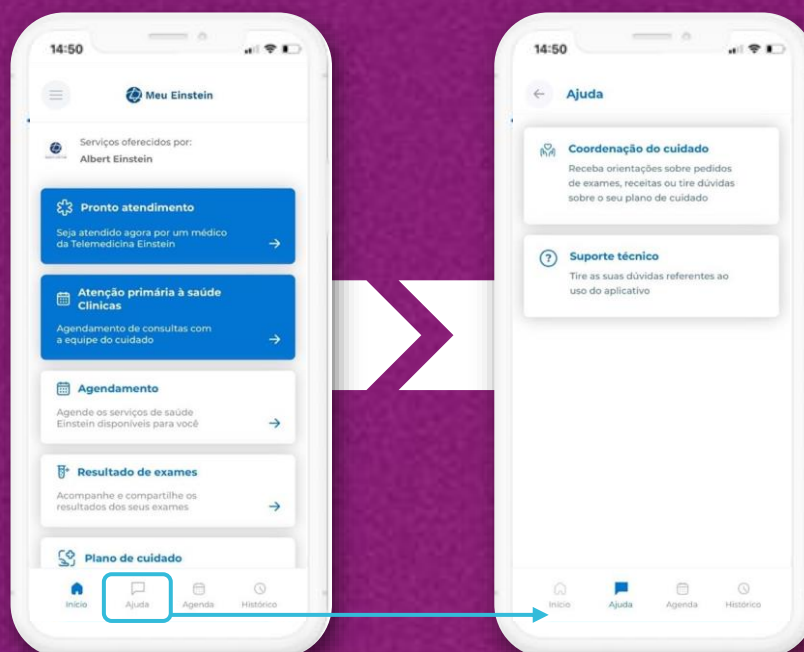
14:50

Meu Einstein

Serviços oferecidos por:
Albert Einstein

Pronto atendimento
Seja atendido agora por um médico da Telemedicina Einstein

Atenção primária à saúde Clínicas
Agendamento de consultas com a equipe do cuidado

Agendamento
Agende os serviços de saúde Einstein disponíveis para você

Resultado de exames
Acompanhe e compartilhe os resultados dos seus exames

Plano de cuidado

Início
Ajuda
Agenda
Histórico

14:50

Ajuda

Coordenação do cuidado
Receba orientações sobre pedidos de exames, receitas ou tire dúvidas sobre o seu plano de cuidado

Suporte técnico
Tire as suas dúvidas referentes ao uso do aplicativo

Início
Ajuda
Agenda
Histórico